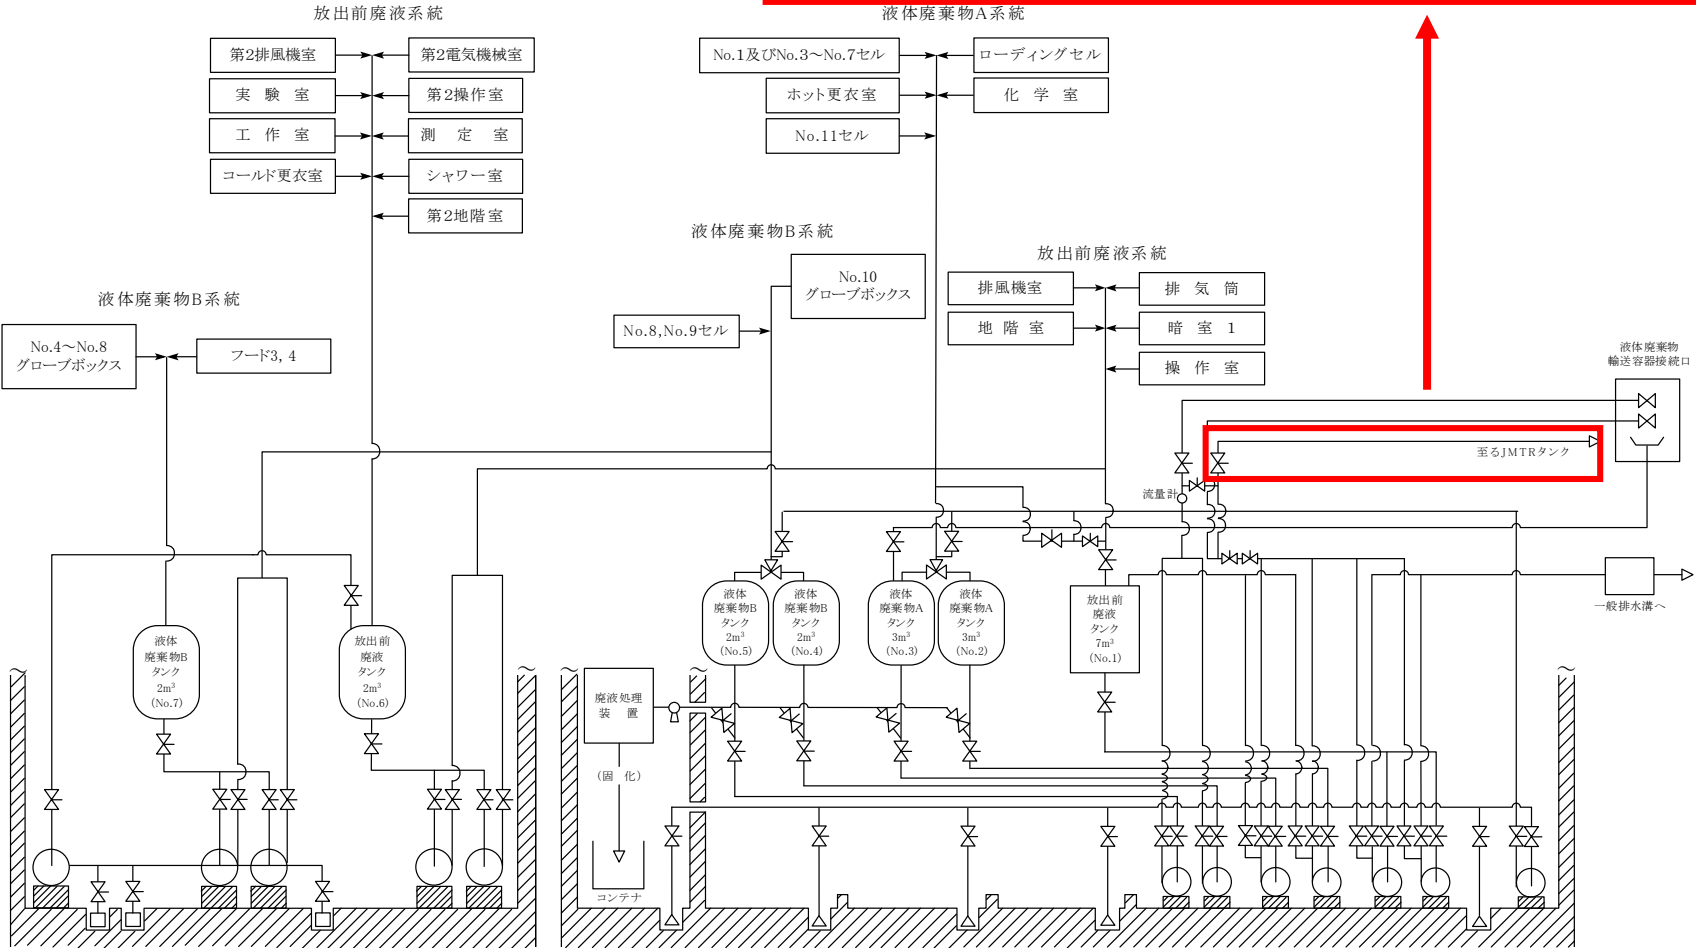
放出前廃液系統

第2排風機室

第2電気機械室

実験室

第2操作室

工作室

測定室

コールド更衣室

シャワー室

第2地階室

液体廃棄物A系統

No.1及びNo.3～No.7セル

ローディングセル

ホット更衣室

化学室

No.11セル

液体廃棄物B系統

No.10 グローブボックス

No.8,No.9セル

放出前廃液系統

排風機室

排気筒

地階室

暗室 1

操作室

液体廃棄物B系統

No.4～No.8 グローブボックス

フード3, 4

液体廃棄物 輸送容器接続口

至るJMTRタンク

流量計

液体廃棄物B タンク $2m^3$ (No.7)

放出前廃液タンク $2m^3$ (No.6)

液体廃棄物B タンク $2m^3$ (No.5)

液体廃棄物B タンク $2m^3$ (No.4)

液体廃棄物A タンク $3m^3$ (No.3)

液体廃棄物A タンク $3m^3$ (No.2)

放出前廃液タンク $7m^3$ (No.1)

一般排水溝へ

廃液処理装置

(固化)

コンテナ